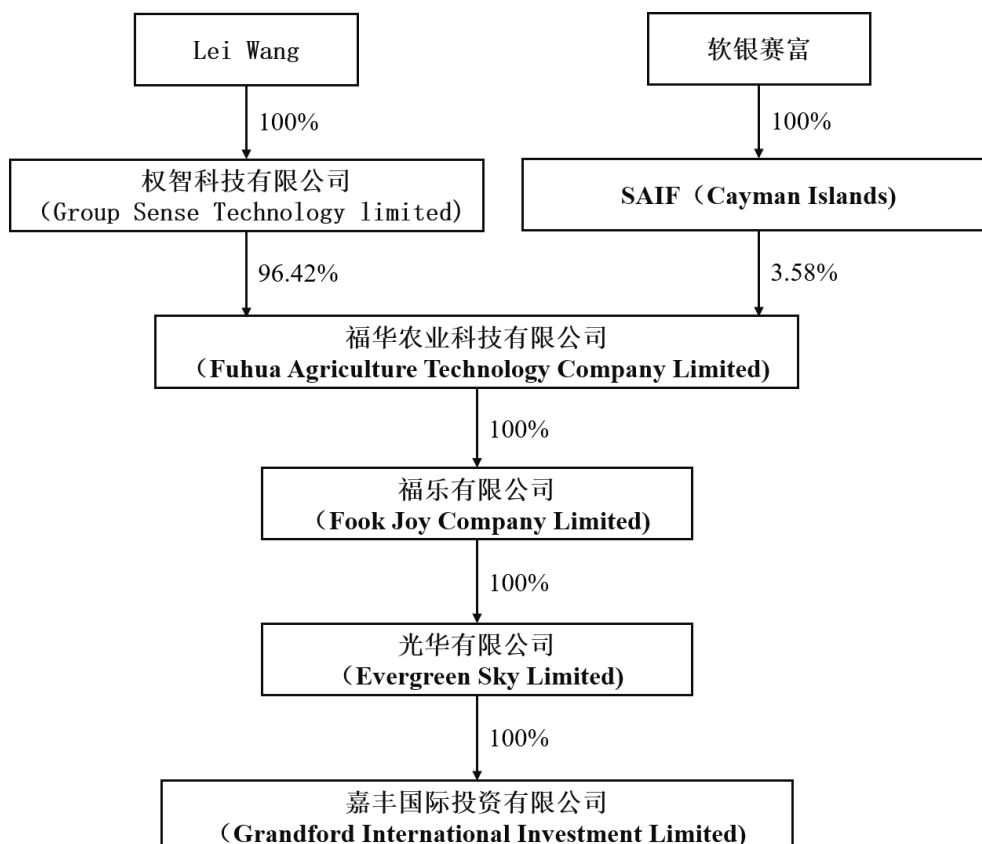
Lei Wang

100%

权智科技有限公司
（Group Sense Technology limited)

软银赛富

100%

SAIF（Cayman Islands)

96.42%

3.58%

福华农业科技有限公司
（Fuhua Agriculture Technology Company Limited)

100%

福乐有限公司
（Fook Joy Company Limited)

100%

光华有限公司
（Evergreen Sky Limited)

100%

嘉丰国际投资有限公司
（Grandford International Investment Limited)